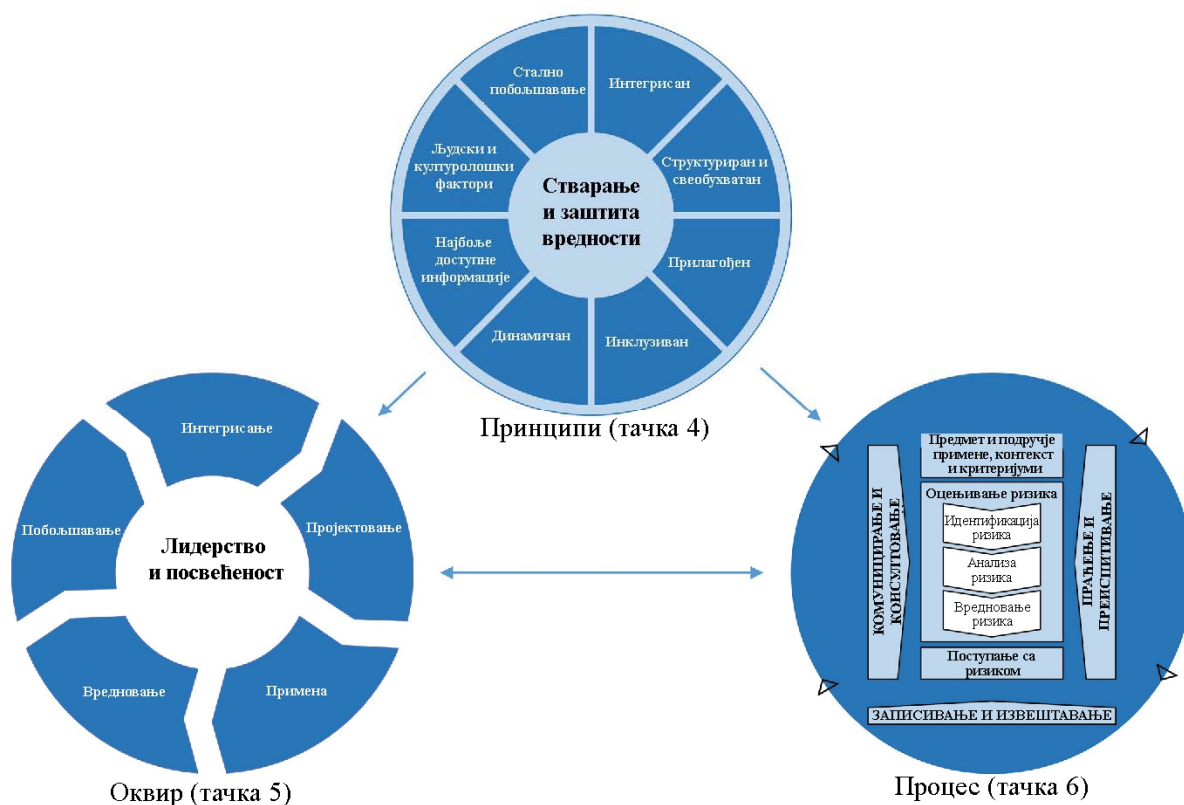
Стално побољшавање

Интегрисан

Структуриран и свеобухватан

Прилагођен

Инклузиван

Динамичан

Најбоље доступне информације

Људски и културолошки фактори

Стварање и заштита вредности

Принципи (тачка 4)

Интегрисање

Пројектовање

Примена

Вредновање

Побољшавање

Лидерство и посвећеност

Оквир (тачка 5)

Предмет и подручје примене, контекст и критеријуми

Оцењивање ризика

Идентификација ризика

Анализа ризика

Вредновање ризика

Поступање са ризиком

КОМУНИЦИРАЊЕ И КОНСУЛТОВАЊЕ

ПРАЋЕЊЕ И ПРЕИСПИТИВАЊЕ

ЗАПИСИВАЊЕ И ИЗВЕШТАВАЊЕ

Процес (тачка 6)